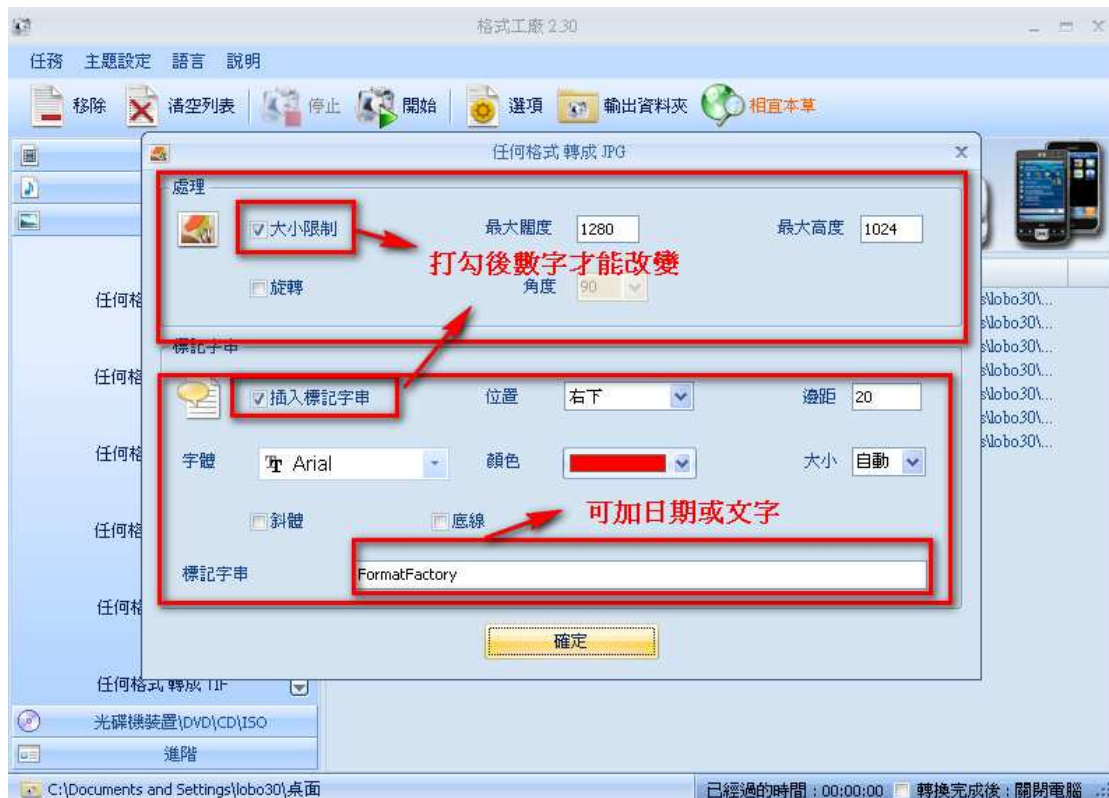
格式工廠 2.30

任務 主題設定 語言 說明

移除 清空列表 停止 開始 選項 輸出資料夾 相宜本草

任何格式 轉成 JPG

處理

大小限制 最大闊度 1280 最大高度 1024

打勾後數字才能改變

旋轉 角度 90

標記字串

插入標記字串 位置 右下 邊距 20

字體 Arial 顏色 大小 自動

斜體 底線

可加日期或文字

標記字串 FormatFactory

確定

任何格
任何格
任何格
任何格
任何格
任何格式 轉成 TIF

光碟機裝置\DVD\CD\ISO

進階

s\lobo30\...
s\lobo30\...
s\lobo30\...
s\lobo30\...
s\lobo30\...
s\lobo30\...
s\lobo30\...

C:\Documents and Settings\lobo30\桌面

已經過的時間：00:00:00 轉換完成後：關閉電腦